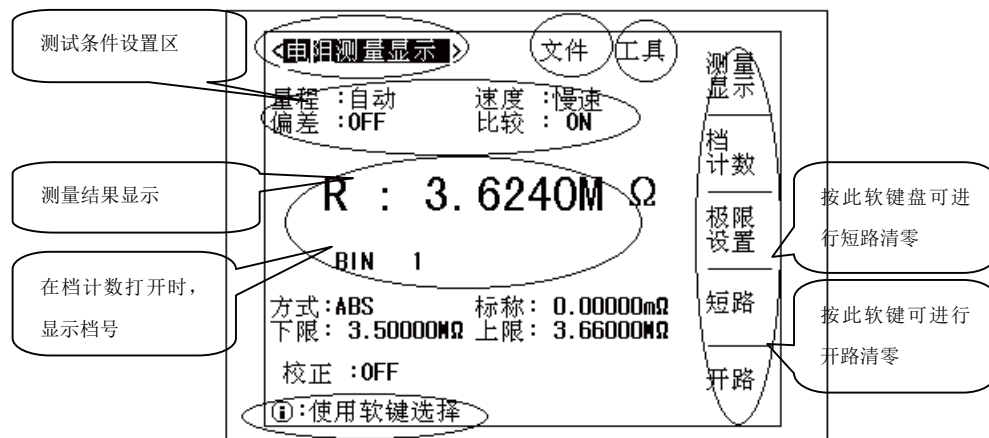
测试条件设置区

<电阻测量显示>

文件

工具

量程 :自动 速度 :慢速
偏差 :OFF 比较 : ON

测量结果显示

R : 3.6240M Ω

BIN 1

在档计数打开时，显示档号

方式:ABS 标称: 0.00000mΩ
下限: 3.50000MΩ 上限: 3.66000MΩ

校正 :OFF

ⓘ:使用软键选择

测量显示

档计数

极限设置

短路

开路

按此软键盘可进行短路清零

按此软键可进行开路清零